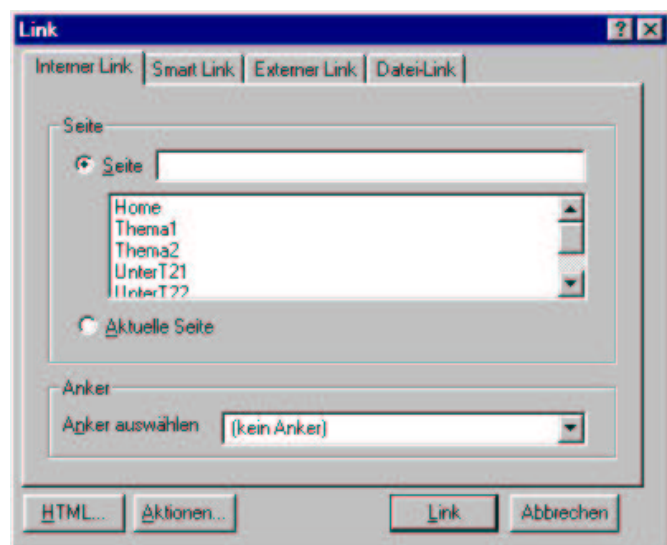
Link

?

Interner Link | Smart Link | Externer Link | Datei-Link

Seite

Seite

Home
Thema1
Thema2
UnterT21
UnterT22

Aktuelle Seite

Anker

Anker auswählen (kein Anker)

HTML... Aktionen... Link Abbrechen